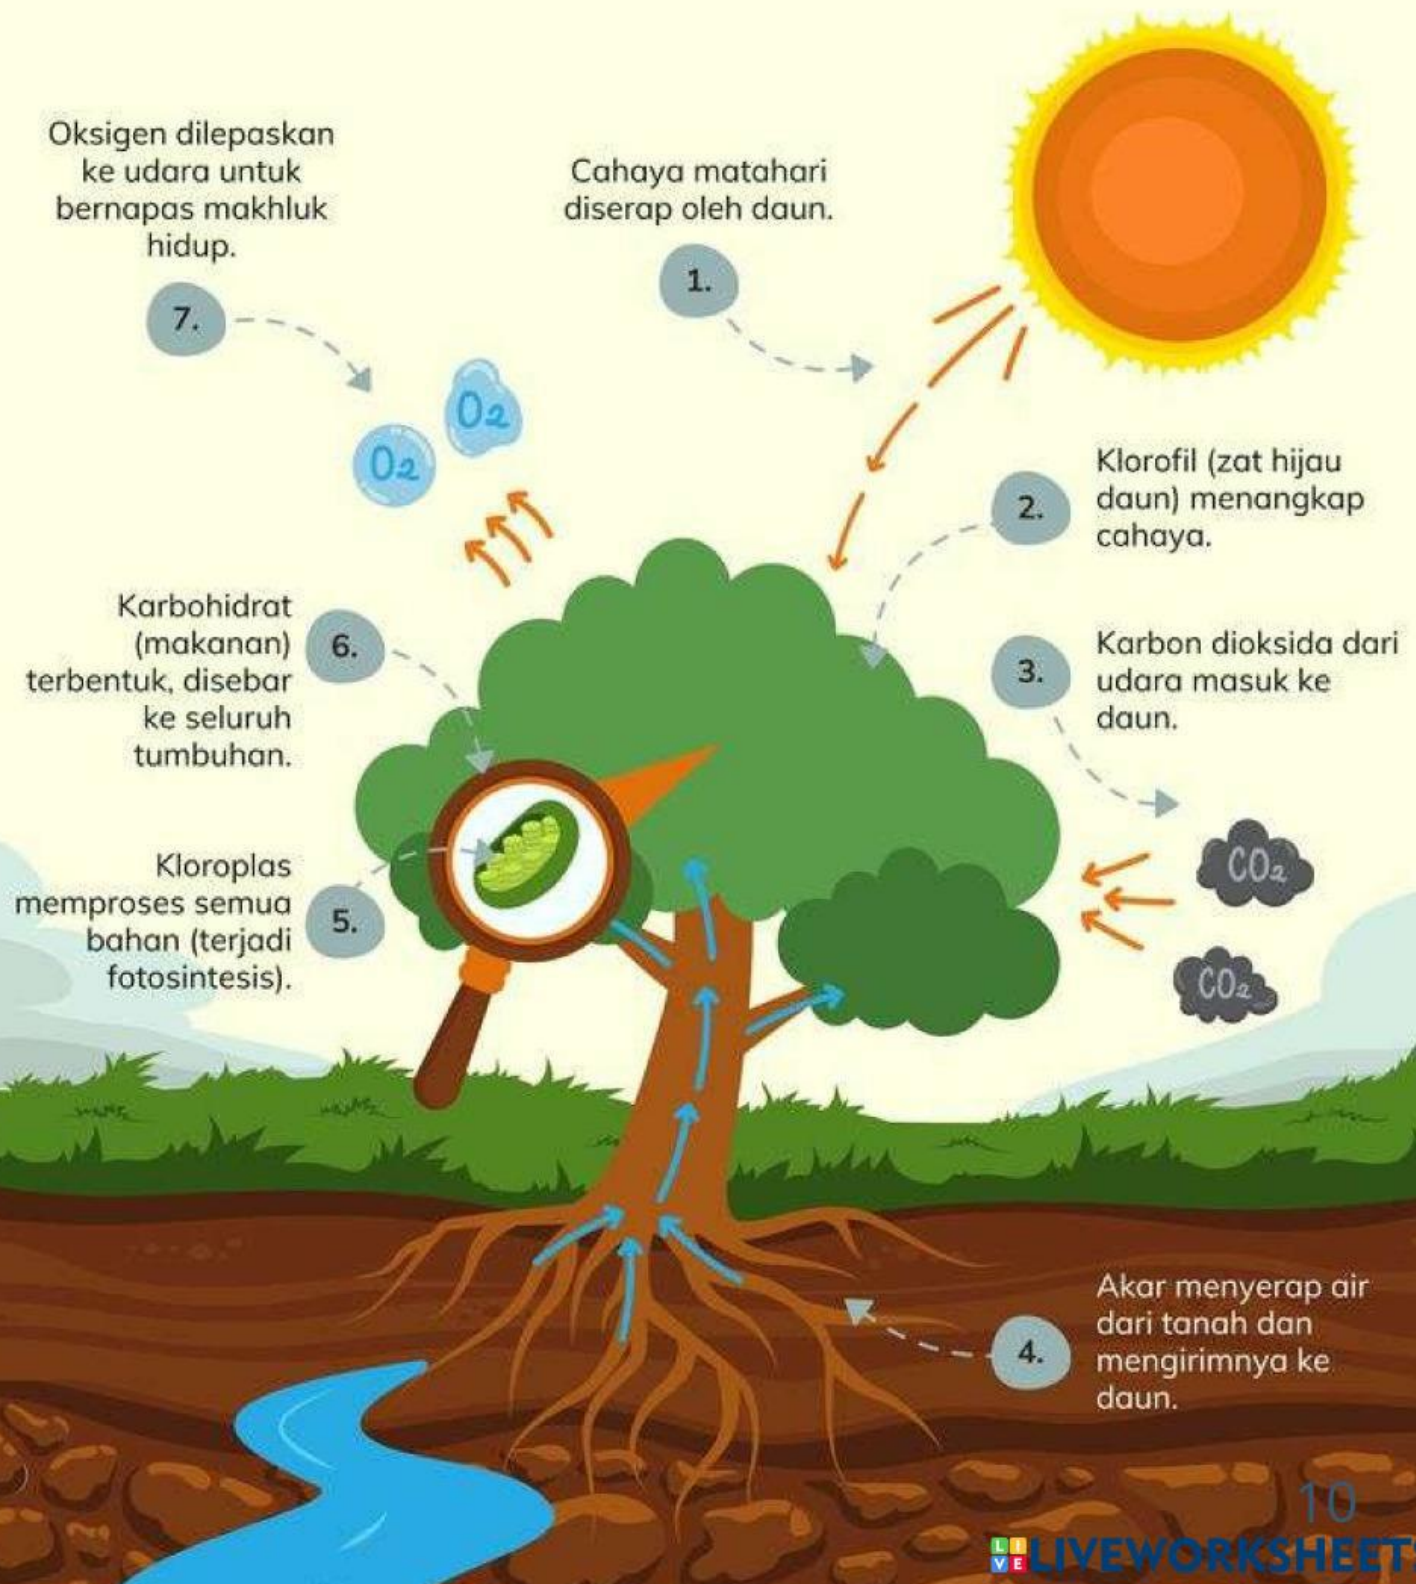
Oksigen dilepaskan ke udara untuk bernapas makhluk hidup.

7.

$O_2$

$O_2$

Cahaya matahari diserap oleh daun.

1.

2.

Klorofil (zat hijau daun) menangkap cahaya.

Karbohidrat (makanan) terbentuk, disebar ke seluruh tumbuhan.

6.

3.

Karbon dioksida dari udara masuk ke daun.

Kloroplas memproses semua bahan (terjadi fotosintesis).

5.

$CO_2$

$CO_2$

4.

Akar menyerap air dari tanah dan mengirimnya ke daun.

10

LIVEWORKSHEETS